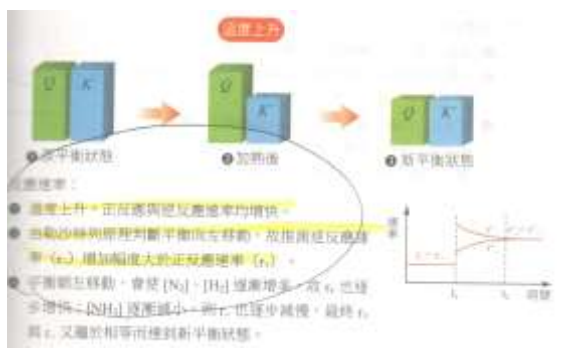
溫度上升

$Q$ $K$

❶ 原平衡狀態

$Q$ $K$

❷ 加熱後

$Q$ $K$

❸ 新平衡狀態

反應速率：

● 溫度上升，正反應與逆反應速率均增快。

● 依勒沙特列原理判斷平衡向左移動，故逆反應速率（$r_r$）增加幅度大於正反應速率（$r_f$）。

● 平衡向左移動，會使 [$N_2$]、[$H_2$] 逐漸增多，故 $r_f$ 也逐步增快；[$NH_3$] 逐漸減小，則 $r_r$ 也逐步減慢，最終 $r_f$ 與 $r_r$ 又趨於相等而達到新平衡狀態。

速率

$r_f = r_r$

$r_r$

$r_f$

$t_1$ $t_2$ 時間